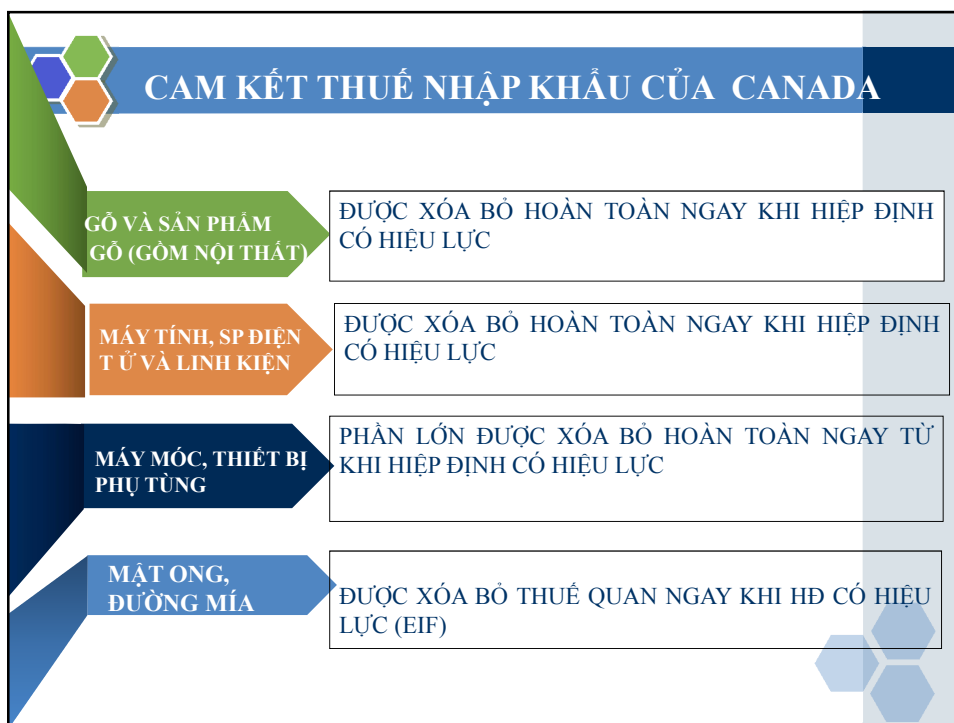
CAM KẾT THUẾ NHẬP KHẨU CỦA CANADA

GỖ VÀ SẢN PHẨM GỖ (GỒM NỘI THẤT)

ĐƯỢC XÓA BỎ HOÀN TOÀN NGAY KHI HIỆP ĐỊNH CÓ HIỆU LỰC

MÁY TÍNH, SP ĐIỆN T Ử VÀ LINH KIỆN

ĐƯỢC XÓA BỎ HOÀN TOÀN NGAY KHI HIỆP ĐỊNH CÓ HIỆU LỰC

MÁY MÓC, THIẾT BỊ PHỤ TÙNG

PHẦN LỚN ĐƯỢC XÓA BỎ HOÀN TOÀN NGAY TỪ KHI HIỆP ĐỊNH CÓ HIỆU LỰC

MẬT ONG, ĐƯỜNG MÍA

ĐƯỢC XÓA BỎ THUẾ QUAN NGAY KHI HĐ CÓ HIỆU LỰC (EIF)